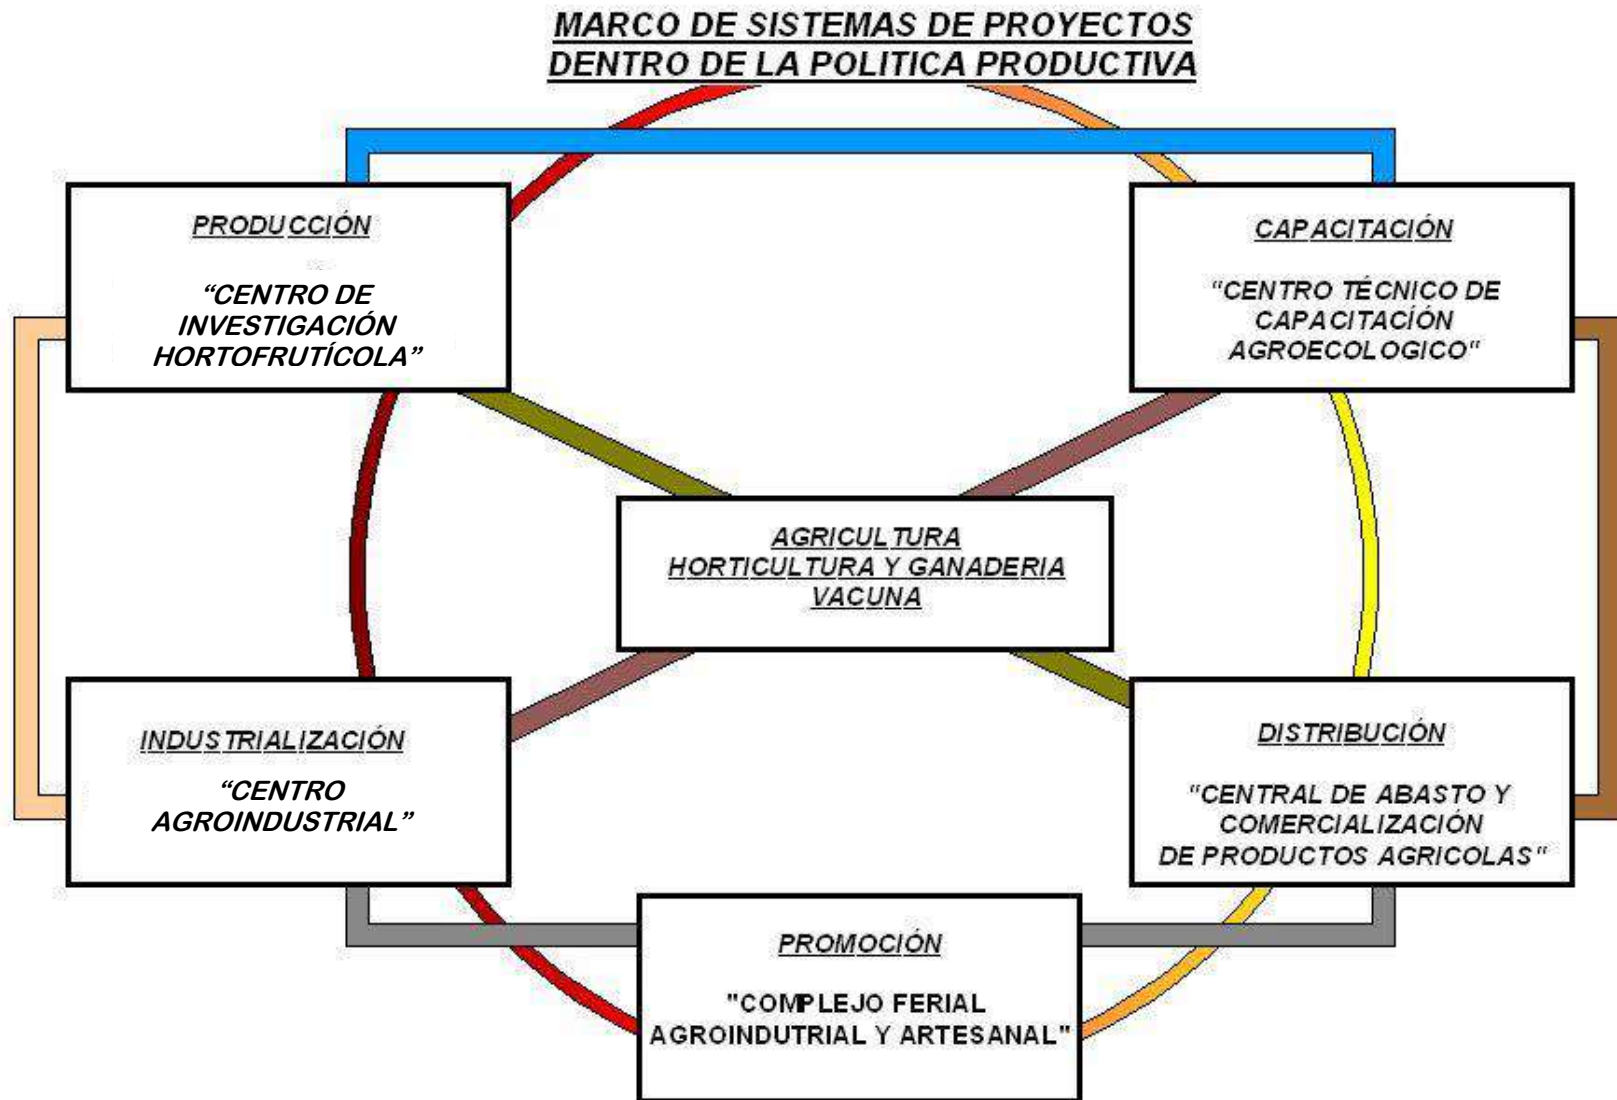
MARCO DE SISTEMAS DE PROYECTOS
DENTRO DE LA POLITICA PRODUCTIVA

PRODUCCIÓN

"CENTRO DE INVESTIGACIÓN HORTOFRUTÍCOLA"

CAPACITACIÓN

"CENTRO TÉCNICO DE CAPACITACIÓN AGROECOLOGICO"

AGRICULTURA
HORTICULTURA Y GANADERIA
VACUNA

INDUSTRIALIZACIÓN

"CENTRO AGROINDUSTRIAL"

DISTRIBUCIÓN

"CENTRAL DE ABASTO Y COMERCIALIZACIÓN DE PRODUCTOS AGRICOLAS"

PROMOCIÓN

"COMPLEJO FERIAL AGROINDUTRIAL Y ARTESANAL"